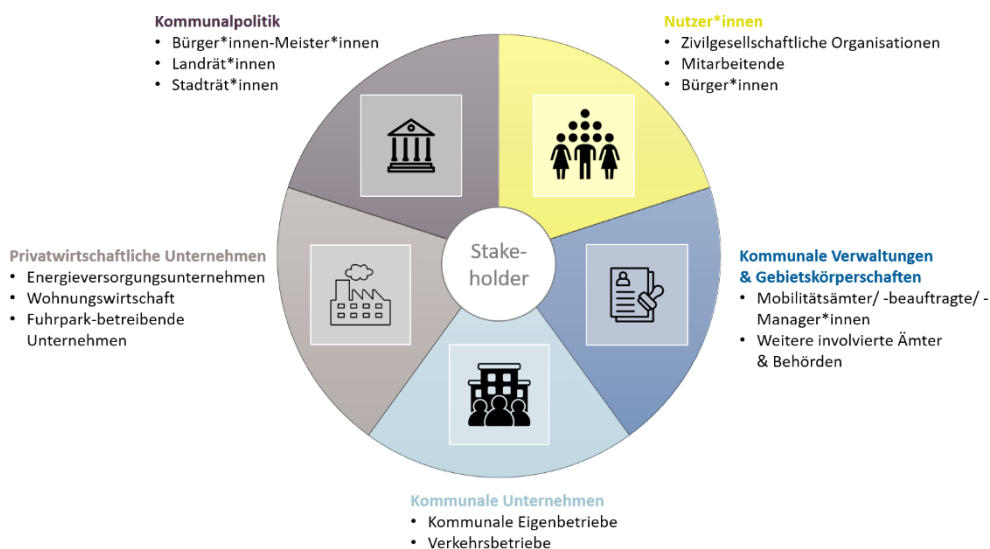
Kommunalpolitik
• Bürger*innen-Meister*innen
• Landrät*innen
• Stadträt*innen

Nutzer*innen
• Zivilgesellschaftliche Organisationen
• Mitarbeitende
• Bürger*innen

Stakeholder

Privatwirtschaftliche Unternehmen
• Energieversorgungsunternehmen
• Wohnungswirtschaft
• Fuhrpark-betreibende Unternehmen

Kommunale Verwaltungen & Gebietskörperschaften
• Mobilitätsämter/ -beauftragte/ -Manager*innen
• Weitere involvierte Ämter & Behörden

Kommunale Unternehmen
• Kommunale Eigenbetriebe
• Verkehrsbetriebe